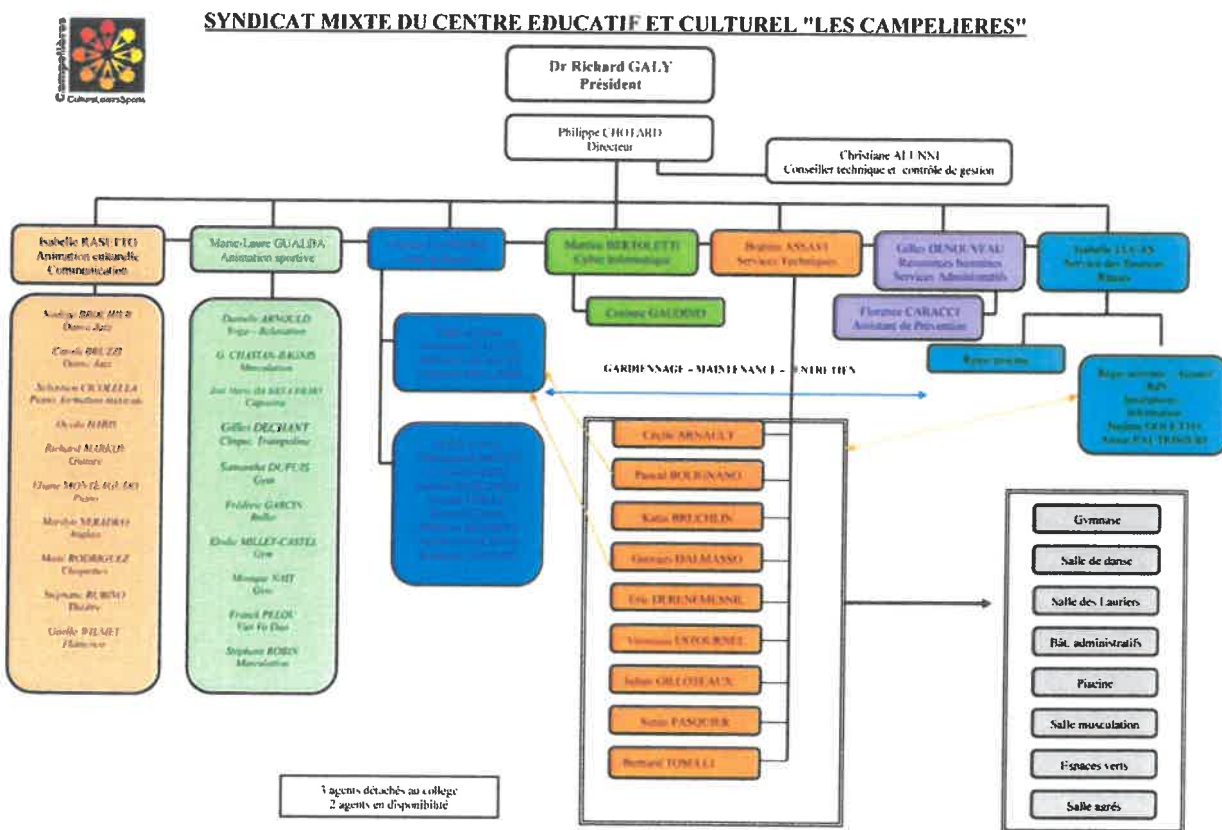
SYNDICAT MIXTE DU CENTRE EDUCATIF ET CULTUREL "LES CAMPELIERES"

Campelières
Culture Loisirs Sports

Dr Richard GALY
Président

Philippe CHOTARD
Directeur

Christiane ALUNNI
Conseiller technique et contrôle de gestion

Isabelle RASETTO
Animation culturelle
Communication

Marie-Laure GUALDA
Animation sportive

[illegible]

Mathieu BERTOLETTI
Cyber informatique

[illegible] ASSANT
Services Techniques

Gilles DENOUVEAU
Ressources humaines
Services Administratifs

Isabelle LUCAS
Service des finances
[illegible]

Nadège BRACHER
Danse Jazz

Carole BRUZZI
Danse Jazz

Sébastien CICOLELLA
Piano, formation musicale

Ovidiu HARD
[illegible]

Richard MARIOT
Guitare

Diane MONTAGNANO
Piano

Marilyn SERADINO
Anglais

Maté RODRIGUEZ
Claquettes

Stéphane RUBINO
Théâtre

Gisèle WILMET
Flamenco

Danielle ARNOULD
Yoga – Relaxation

G. CHASTAN-BAGNIS
Musculation

José Maria DA SILVA PINTO
Capoeira

Gilles DECHANT
Cirque, Trampoline

Samantha DUPUIS
Gym

Frédéric GARCIN
Judo

Elodie MILLET-CASTEL
Gym

Monique NAIT
Gym

Franck PELOU
Viet Vo Dao

Stéphane ROBIN
Musculation

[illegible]

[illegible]

Corinne GAUDINO

Florence CARACCI
Assistant de Prévention

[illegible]

GARDIENNAGE – MAINTENANCE – ENTRETIEN

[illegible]
RJS
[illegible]
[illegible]
Nadine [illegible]
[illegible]

Cécile ARNAULT
Pascal BORGINANO
Katia BRECHLIN
Georges DALMASSO
Eric DURENEMUNE
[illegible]
Julien GILLOTEAUX
Sonia PASQUIER
Bernard TOMALI

Gymnase
Salle de danse
Salle des Lauriers
Bât. administratifs
Piscine
Salle musculation
Espaces verts
Salle agrés

3 agents détachés au collège
2 agents en disponibilité